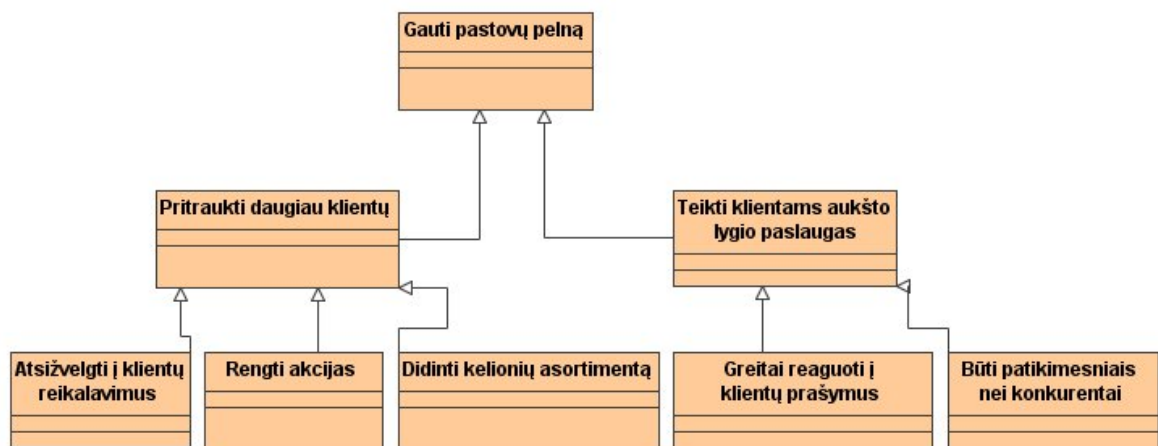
Gauti pastovų pelną

Pritraukti daugiau klientų

Teikti klientams aukšto lygio paslaugas

Atsižvelgti į klientų reikalavimus

Rengti akcijas

Didinti kelionių asortimentą

Greitai reaguoti į klientų prašymus

Būti patikimesniais nei konkurentai